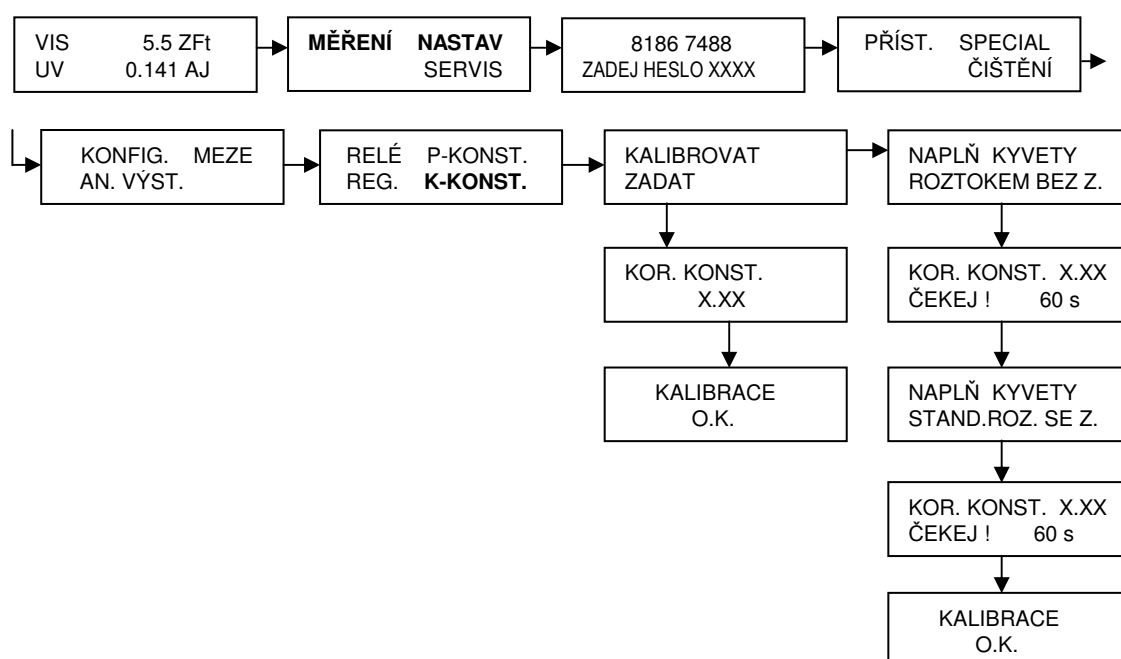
VIS 5.5 ZFt
UV 0.141 AJ

MĚŘENÍ NASTAV
SERVIS

8186 7488
ZADEJ HESLO XXXX

PŘÍST. SPECIAL
ČIŠTĚNÍ

KONFIG. MEZE
AN. VÝST.

RELÉ P-KONST.
REG. K-KONST.

KALIBROVAT
ZADAT

KOR. KONST.
X.XX

KALIBRACE
O.K.

NAPLŇ KYVETY
ROZTOKEM BEZ Z.

KOR. KONST. X.XX
ČEKEJ ! 60 s

NAPLŇ KYVETY
STAND.ROZ. SE Z.

KOR. KONST. X.XX
ČEKEJ ! 60 s

KALIBRACE
O.K.